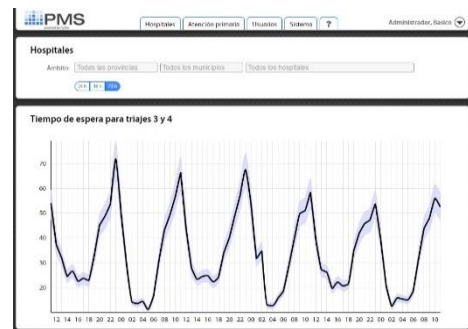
PMS

Hospitales | Atención primaria | Usuarios | Sistema | ?

Administrador, Basico

Hospitales

Ámbito: Todas las provincias | Todos los municipios | Todos los hospitales

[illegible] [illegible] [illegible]

Tiempo de espera para triajes 3 y 4

70
60
50
40
30
20

12 14 16 18 20 22 00 02 04 06 08 10 12 14 16 18 20 22 00 02 04 06 08 10 12 14 16 18 20 22 00 02 04 06 08 10